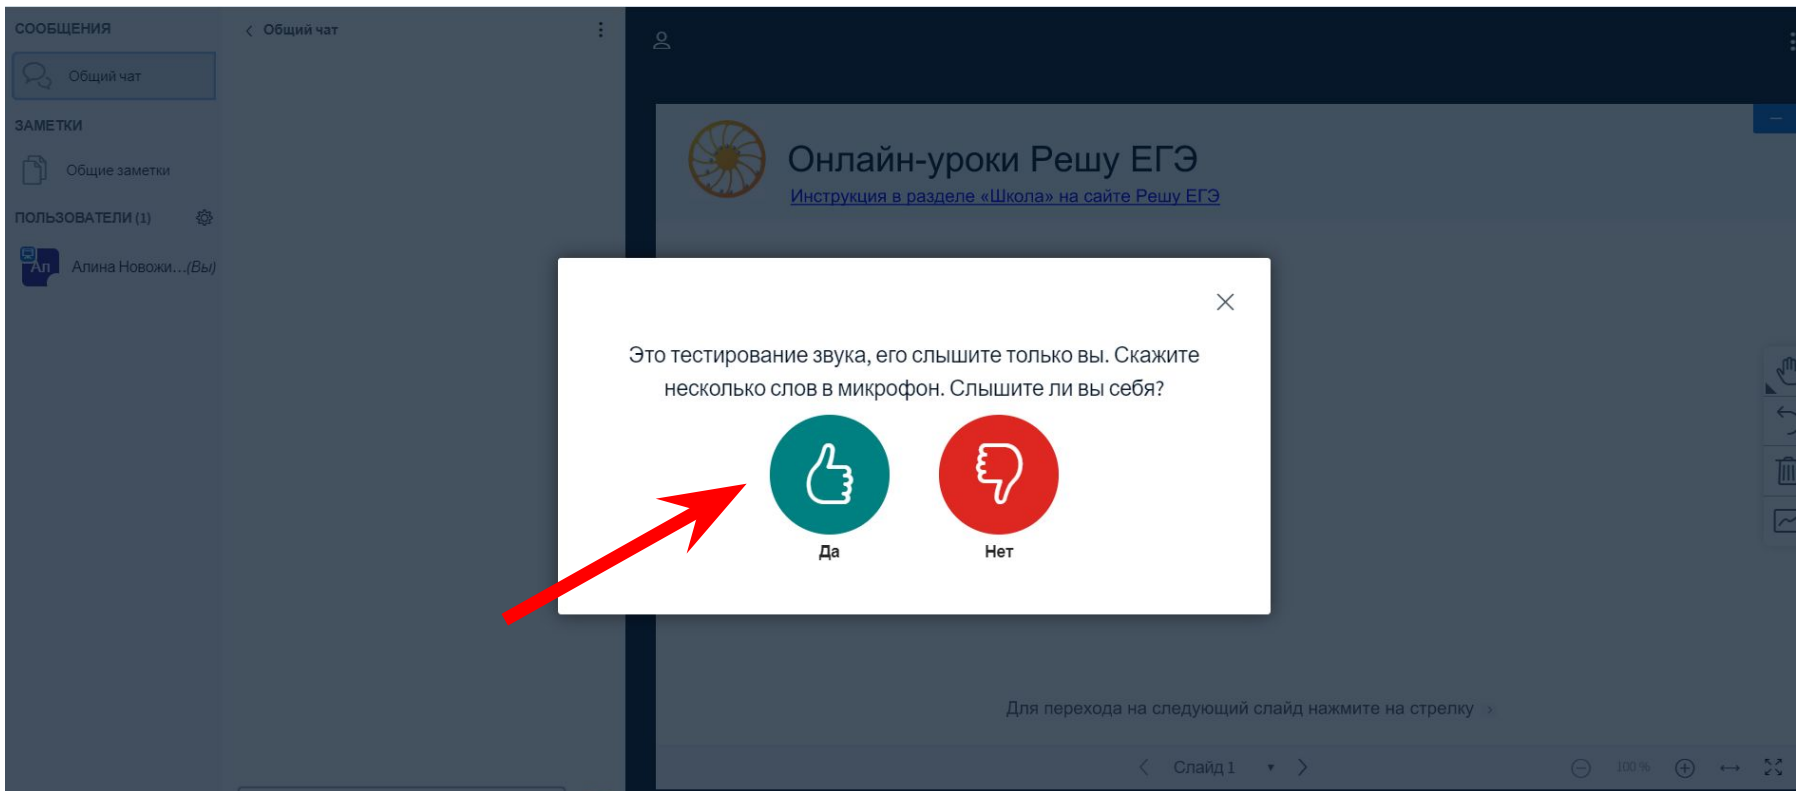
СООБЩЕНИЯ

Общий чат

ЗАМЕТКИ

Общие заметки

ПОЛЬЗОВАТЕЛИ (1)

Ал Алина Новожи…(Вы)

Общий чат

Онлайн-уроки Решу ЕГЭ

Инструкция в разделе «Школа» на сайте Решу ЕГЭ

Это тестирование звука, его слышите только вы. Скажите несколько слов в микрофон. Слышите ли вы себя?

Да

Нет

Для перехода на следующий слайд нажмите на стрелку

Слайд 1

100 %